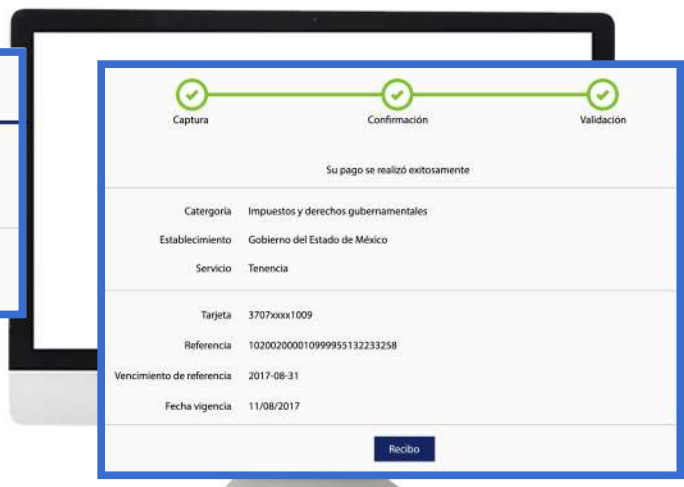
Captura

Confirmación

Validación

Su pago se realizó exitosamente

Catergoría Impuestos y derechos gubernamentales

Establecimiento Gobierno del Estado de México

Servicio Tenencia

Tarjeta 3707xxxx1009

Referencia 102002000010999955132233258

Vencimiento de referencia 2017-08-31

Fecha vigencia 11/08/2017

Recibo